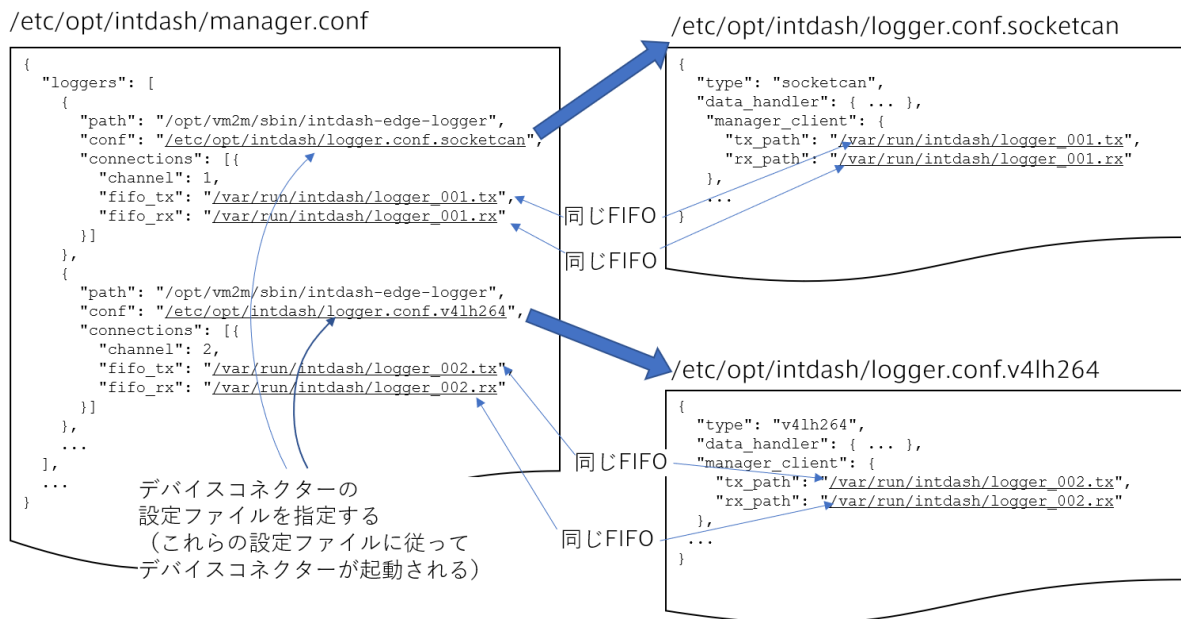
/etc/opt/intdash/manager.conf

```
{
  "loggers": [
    {
      "path": "/opt/vm2m/sbin/intdash-edge-logger",
      "conf": "/etc/opt/intdash/logger.conf.socketcan",
      "connections": [{
        "channel": 1,
        "fifo_tx": "/var/run/intdash/logger_001.tx",
        "fifo_rx": "/var/run/intdash/logger_001.rx"
      }]
    },
    {
      "path": "/opt/vm2m/sbin/intdash-edge-logger",
      "conf": "/etc/opt/intdash/logger.conf.v4lh264",
      "connections": [{
        "channel": 2,
        "fifo_tx": "/var/run/intdash/logger_002.tx",
        "fifo_rx": "/var/run/intdash/logger_002.rx"
      }]
    },
    ...
  ],
  ...
}
```

デバイスコネクターの設定ファイルを指定する（これらの設定ファイルに従ってデバイスコネクターが起動される）

/etc/opt/intdash/logger.conf.socketcan

```
{
  "type": "socketcan",
  "data_handler": { ... },
  "manager_client": {
    "tx_path": "/var/run/intdash/logger_001.tx",
    "rx_path": "/var/run/intdash/logger_001.rx"
  },
  ...
}
```

同じFIFO

同じFIFO

/etc/opt/intdash/logger.conf.v4lh264

```
{
  "type": "v4lh264",
  "data_handler": { ... },
  "manager_client": {
    "tx_path": "/var/run/intdash/logger_002.tx",
    "rx_path": "/var/run/intdash/logger_002.rx"
  },
  ...
}
```

同じFIFO

同じFIFO